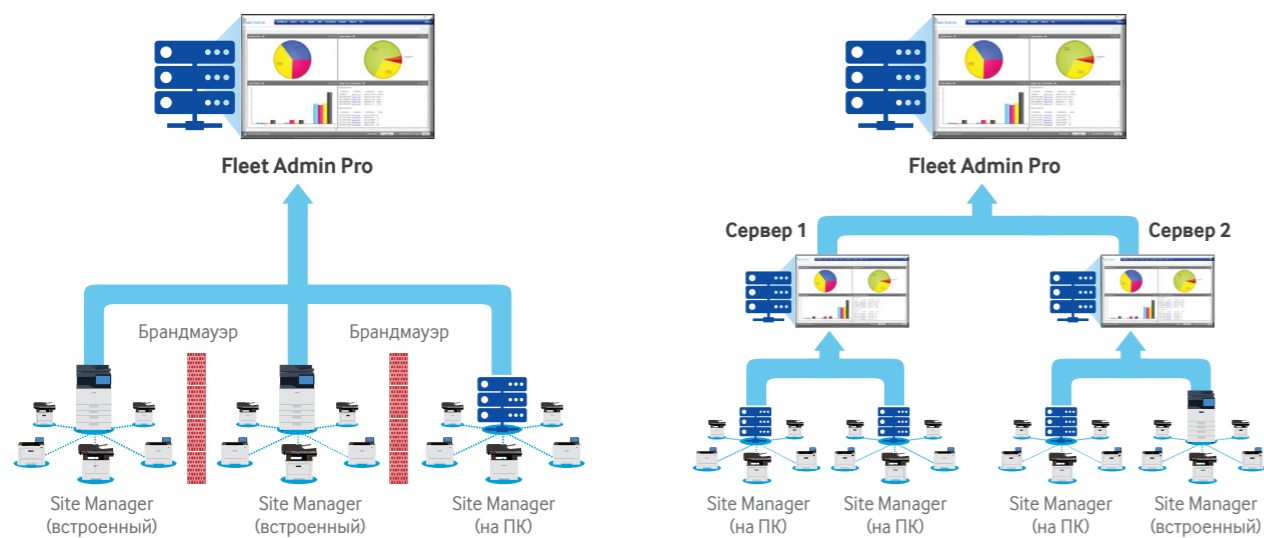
Fleet Admin Pro

Брандмауэр

Брандмауэр

Site Manager (встроенный)

Site Manager (встроенный)

Site Manager (на ПК)

Fleet Admin Pro

Сервер 1

Сервер 2

Site Manager (на ПК)

Site Manager (на ПК)

Site Manager (на ПК)

Site Manager (встроенный)